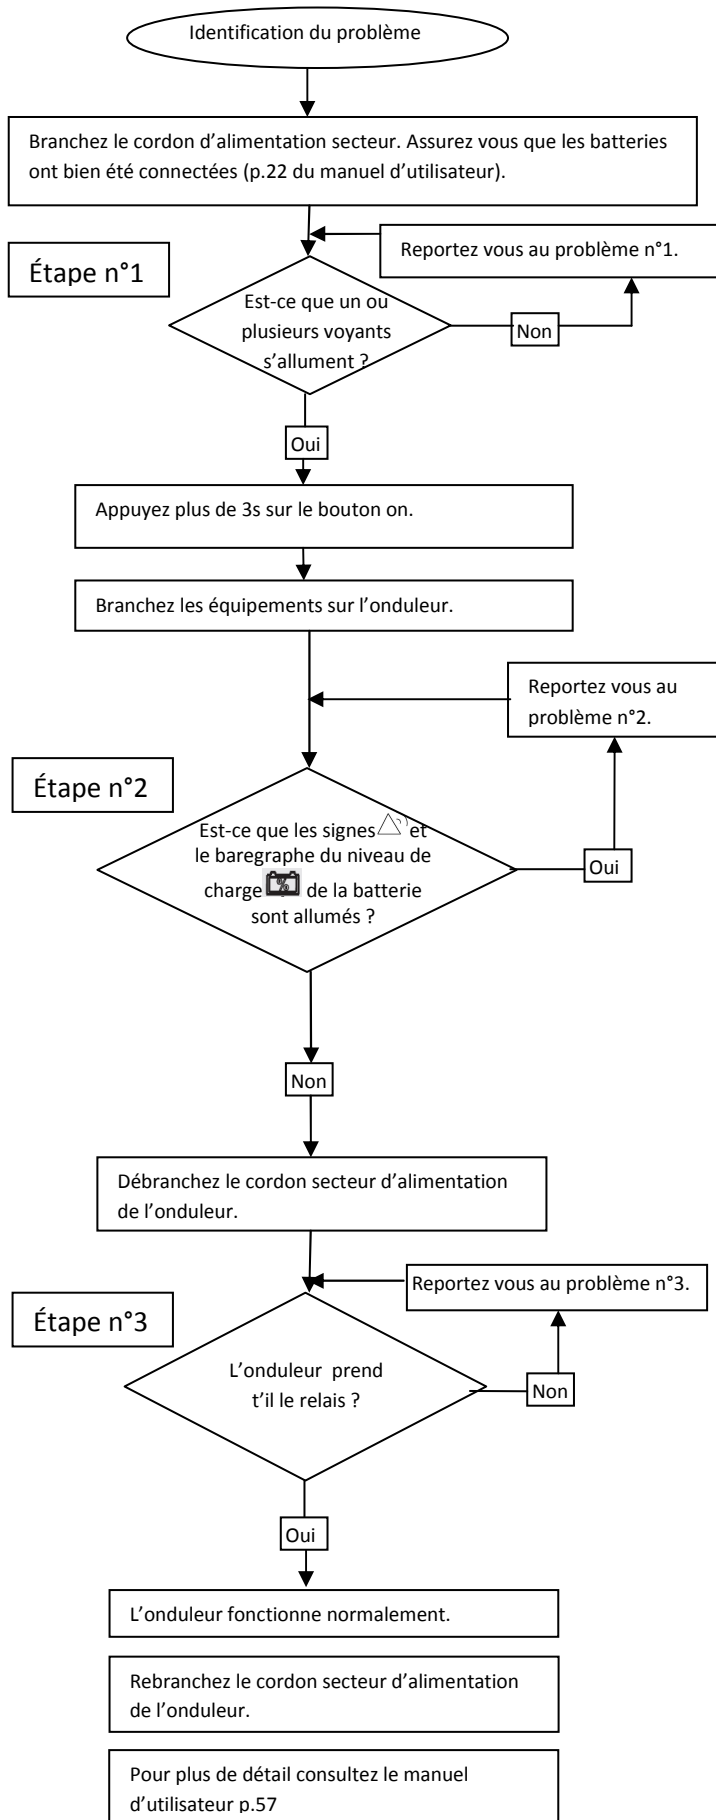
Identification du problème

Branchez le cordon d'alimentation secteur. Assurez vous que les batteries ont bien été connectées (p.22 du manuel d'utilisateur).

Reportez vous au problème n°1.

Étape n°1

Est-ce que un ou plusieurs voyants s'allument ?

Non

Oui

Appuyez plus de 3s sur le bouton on.

Branchez les équipements sur l'onduleur.

Reportez vous au problème n°2.

Étape n°2

Est-ce que les signes et le baregraphe du niveau de charge de la batterie sont allumés ?

Oui

Non

Débranchez le cordon secteur d'alimentation de l'onduleur.

Reportez vous au problème n°3.

Étape n°3

L'onduleur prend t'il le relais ?

Non

Oui

L'onduleur fonctionne normalement.

Rebranchez le cordon secteur d'alimentation de l'onduleur.

Pour plus de détail consultez le manuel d'utilisateur p.57